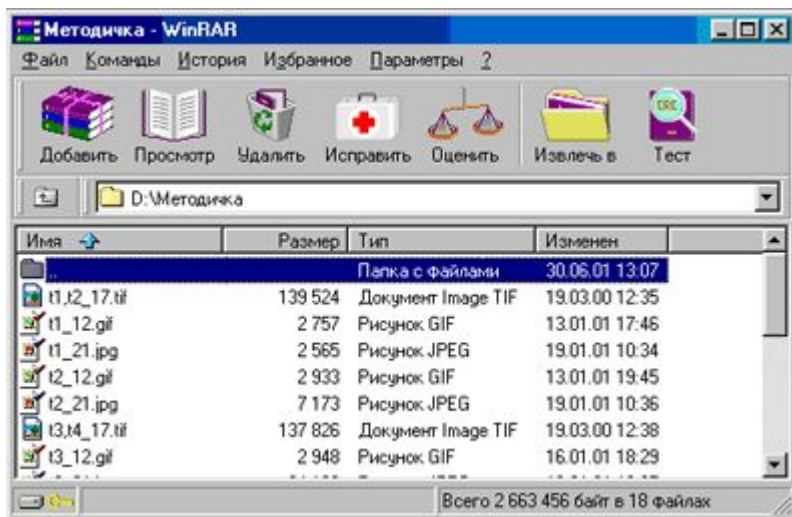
Методичка - WinRAR

Файл Команды История Избранное Параметры ?

Добавить Просмотр Удалить Исправить Оценить Извлечь в Тест

D:\Методичка

| Имя | Размер | Тип | Изменен |
|---|---|---|---|
| .. | | Папка с файлами | 30.06.01 13:07 |
| t1,t2_17.tif | 139 524 | Документ Image TIF | 19.03.00 12:35 |
| t1_12.gif | 2 757 | Рисунок GIF | 13.01.01 17:46 |
| t1_21.jpg | 2 565 | Рисунок JPEG | 19.01.01 10:34 |
| t2_12.gif | 2 933 | Рисунок GIF | 13.01.01 19:45 |
| t2_21.jpg | 7 173 | Рисунок JPEG | 19.01.01 10:36 |
| t3,t4_17.tif | 137 826 | Документ Image TIF | 19.03.00 12:38 |
| t3_12.gif | 2 948 | Рисунок GIF | 16.01.01 18:29 |

Всего 2 663 456 байт в 18 файлах